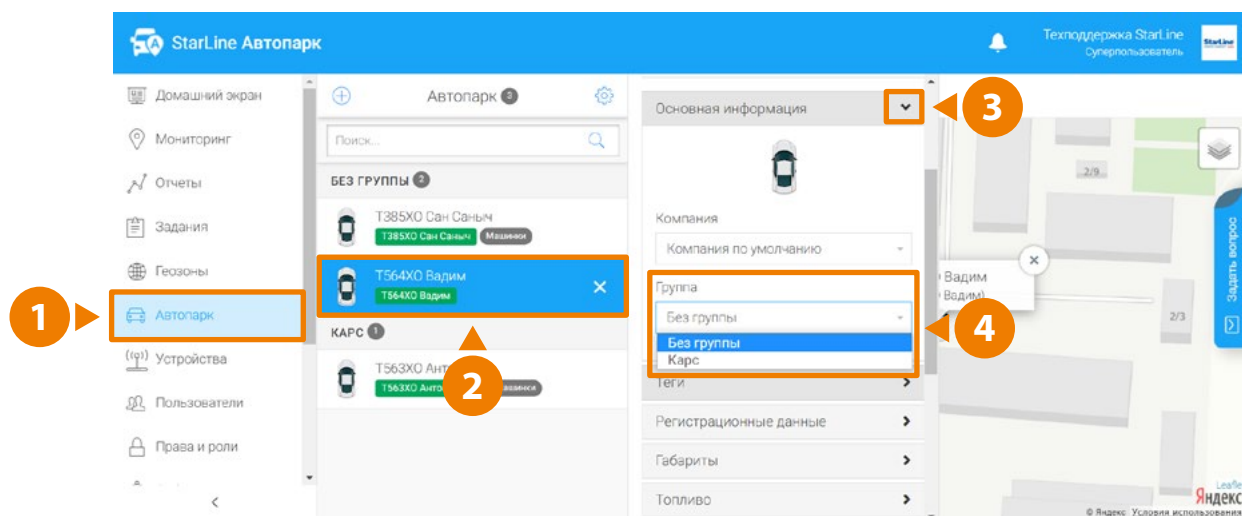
StarLine Автопарк

Техподдержка StarLine
Суперпользователь

StarLine

Домашний экран
Мониторинг
Отчеты
Задания
Геозоны
Автопарк
Устройства
Пользователи
Права и роли

1

Автопарк 3

Поиск...

БЕЗ ГРУППЫ 2

Т385ХО Сан Саныч
Т385ХО Сан Саныч Машинки

Т564ХО Вадим
Т564ХО Вадим

2

КАРС 1

Т563ХО Ант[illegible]
Т563ХО Анто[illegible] Машинки

Основная информация

3

Компания
Компания по умолчанию

Группа
Без группы
Без группы
Карс

4

Теги
Регистрационные данные
Габариты
Топливо

2/9
2/3
Вадим
Вадим)

Задать вопрос

Leaflet
Яндекс
© Яндекс Условия использования